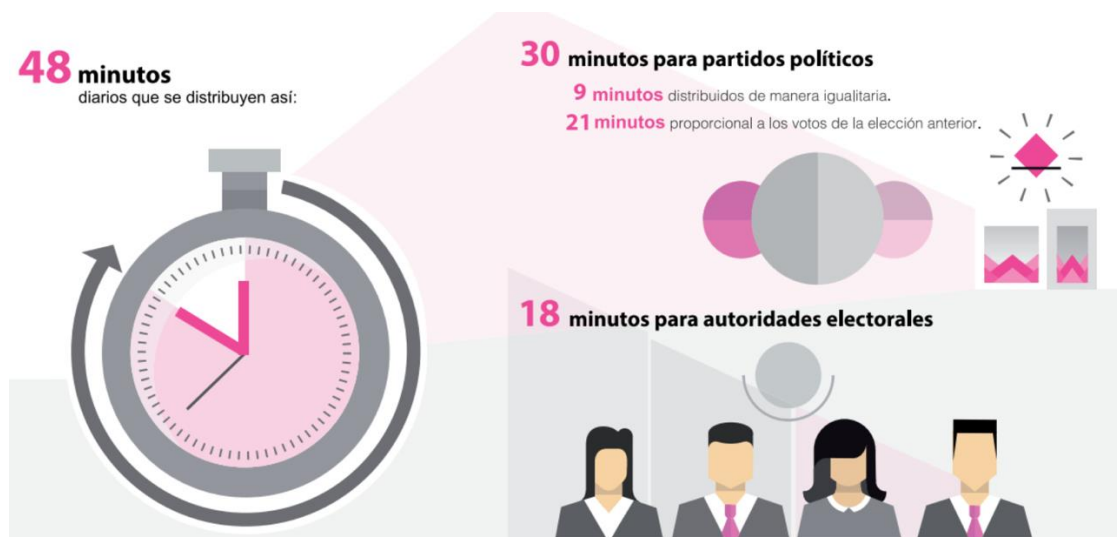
48 minutos
diarios que se distribuyen así:

30 minutos para partidos políticos

9 minutos distribuidos de manera igualitaria.

21 minutos proporcional a los votos de la elección anterior.

18 minutos para autoridades electorales